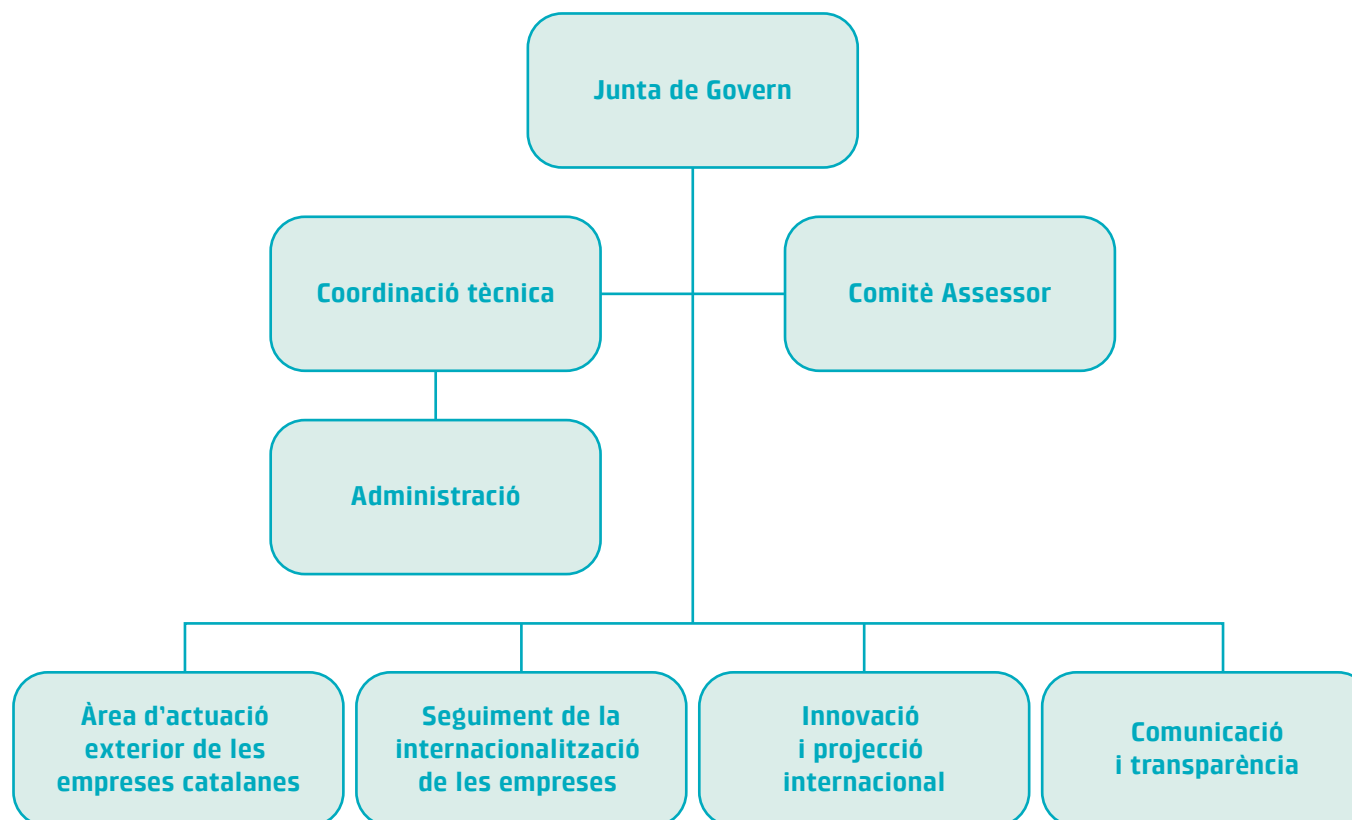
Junta de Govern

Coordinació tècnica

Comitè Assessor

Administració

Àrea d'actuació exterior de les empreses catalanes

Seguiment de la internacionalització de les empreses

Innovació i projecció internacional

Comunicació i transparència